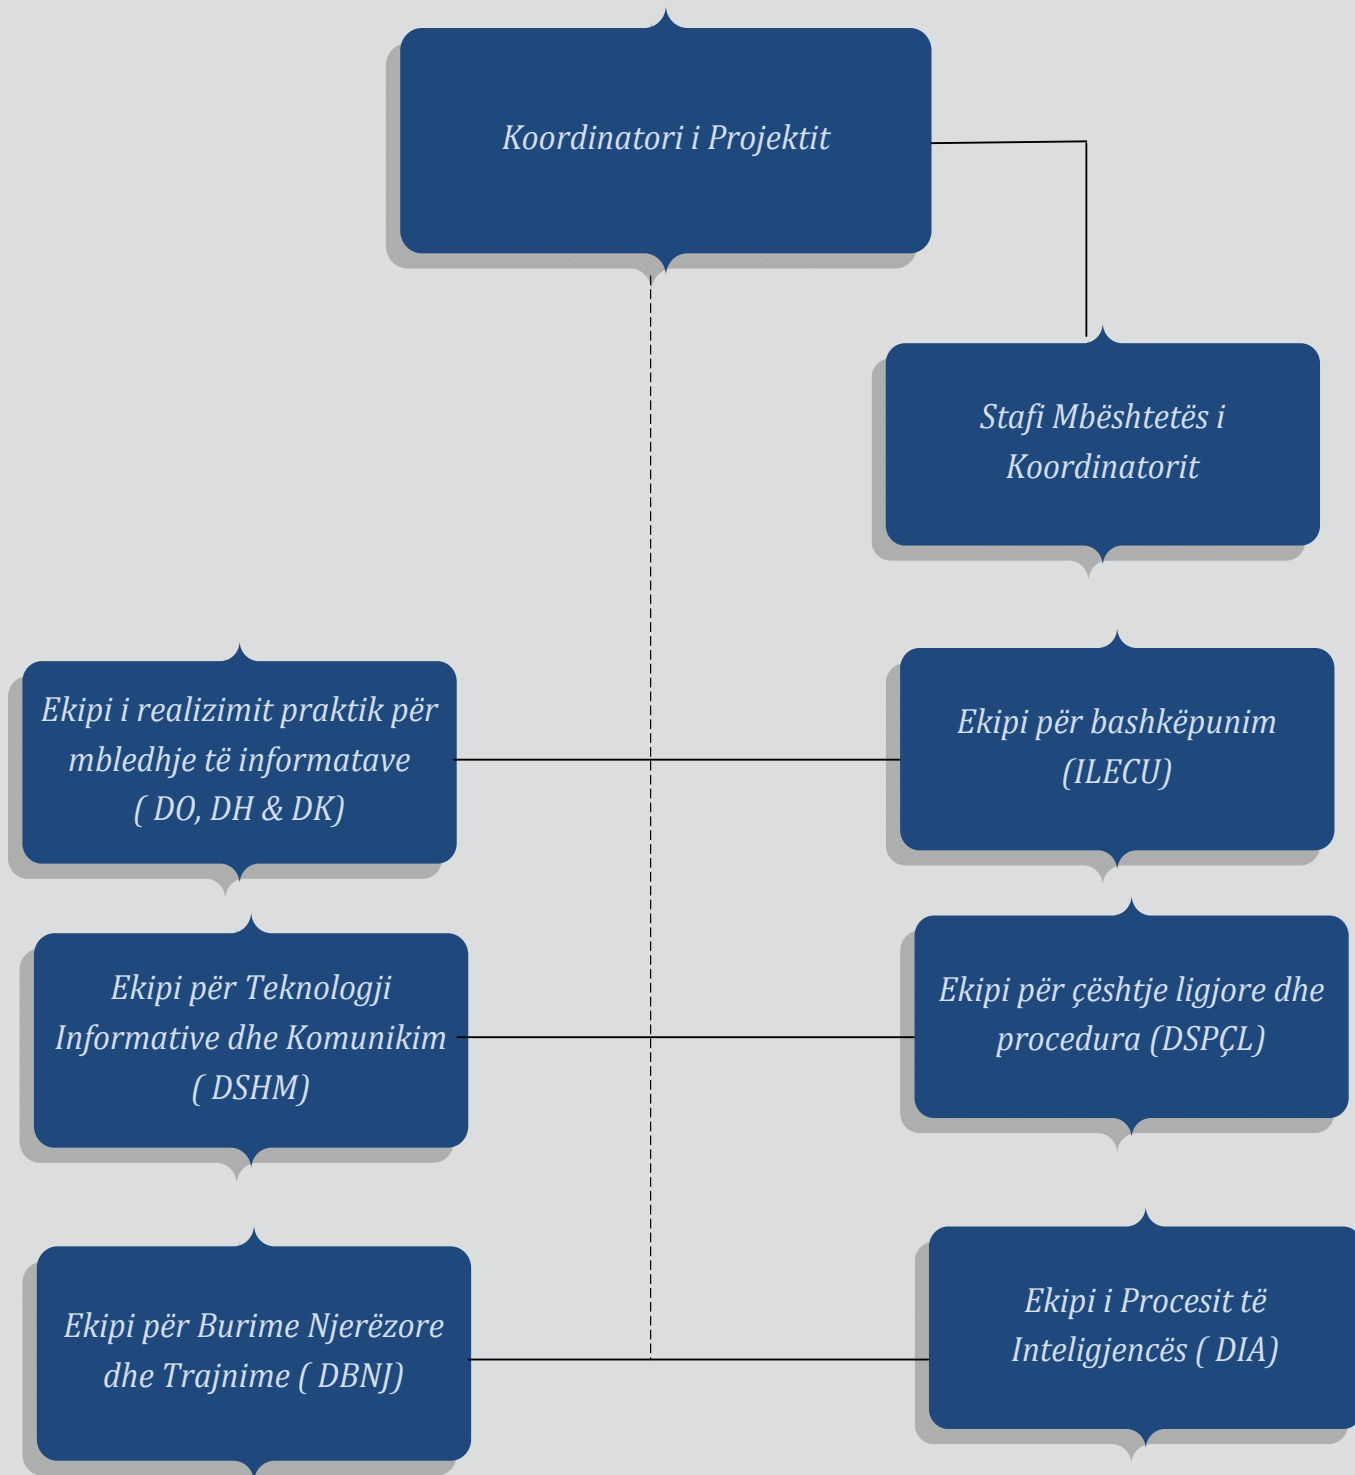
Koordinatori i Projektit

Stafi Mbështetës i Koordinatorit

Ekipi i realizimit praktik për mbledhje të informatave ( DO, DH & DK)

Ekipi për bashkëpunim (ILECU)

Ekipi për Teknologji Informative dhe Komunikim ( DSHM)

Ekipi për çështje ligjore dhe procedura (DSPÇL)

Ekipi për Burime Njerëzore dhe Trajnime ( DBNJ)

Ekipi i Procesit të Inteligjencës ( DIA)